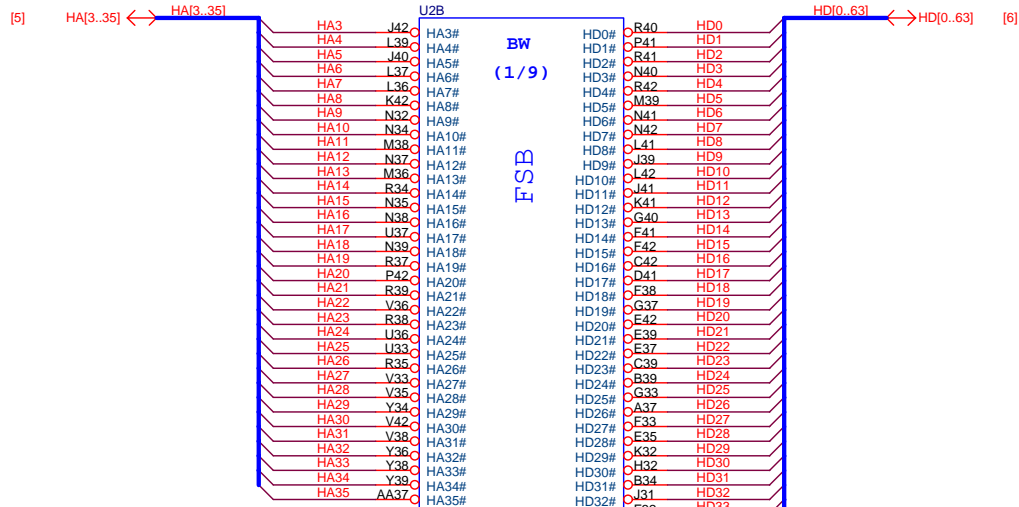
[5] HA[3..35] HA[3..35]

U2B

BW

(1/9)

FSB

HD[0..63] HD[0..63] [6]

| Net | Pin | Signal |
|---|---|---|
| HA3 | J42 | HA3# |
| HA4 | L39 | HA4# |
| HA5 | J40 | HA5# |
| HA6 | L37 | HA6# |
| HA7 | L36 | HA7# |
| HA8 | K42 | HA8# |
| HA9 | N32 | HA9# |
| HA10 | N34 | HA10# |
| HA11 | M38 | HA11# |
| HA12 | N37 | HA12# |
| HA13 | M36 | HA13# |
| HA14 | R34 | HA14# |
| HA15 | N35 | HA15# |
| HA16 | N38 | HA16# |
| HA17 | U37 | HA17# |
| HA18 | N39 | HA18# |
| HA19 | R37 | HA19# |
| HA20 | P42 | HA20# |
| HA21 | R39 | HA21# |
| HA22 | V36 | HA22# |
| HA23 | R38 | HA23# |
| HA24 | U36 | HA24# |
| HA25 | U33 | HA25# |
| HA26 | R35 | HA26# |
| HA27 | V33 | HA27# |
| HA28 | V35 | HA28# |
| HA29 | Y34 | HA29# |
| HA30 | V42 | HA30# |
| HA31 | V38 | HA31# |
| HA32 | Y36 | HA32# |
| HA33 | Y38 | HA33# |
| HA34 | Y39 | HA34# |
| HA35 | AA37 | HA35# |

| Signal | Pin | Net |
|---|---|---|
| HD0# | R40 | HD0 |
| HD1# | P41 | HD1 |
| HD2# | R41 | HD2 |
| HD3# | N40 | HD3 |
| HD4# | R42 | HD4 |
| HD5# | M39 | HD5 |
| HD6# | N41 | HD6 |
| HD7# | N42 | HD7 |
| HD8# | L41 | HD8 |
| HD9# | J39 | HD9 |
| HD10# | L42 | HD10 |
| HD11# | J41 | HD11 |
| HD12# | K41 | HD12 |
| HD13# | G40 | HD13 |
| HD14# | F41 | HD14 |
| HD15# | F42 | HD15 |
| HD16# | C42 | HD16 |
| HD17# | D41 | HD17 |
| HD18# | F38 | HD18 |
| HD19# | G37 | HD19 |
| HD20# | E42 | HD20 |
| HD21# | E39 | HD21 |
| HD22# | E37 | HD22 |
| HD23# | C39 | HD23 |
| HD24# | B39 | HD24 |
| HD25# | G33 | HD25 |
| HD26# | A37 | HD26 |
| HD27# | F33 | HD27 |
| HD28# | E35 | HD28 |
| HD29# | K32 | HD29 |
| HD30# | H32 | HD30 |
| HD31# | B34 | HD31 |
| HD32# | J31 | HD32 |
| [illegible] | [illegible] | HD33 |